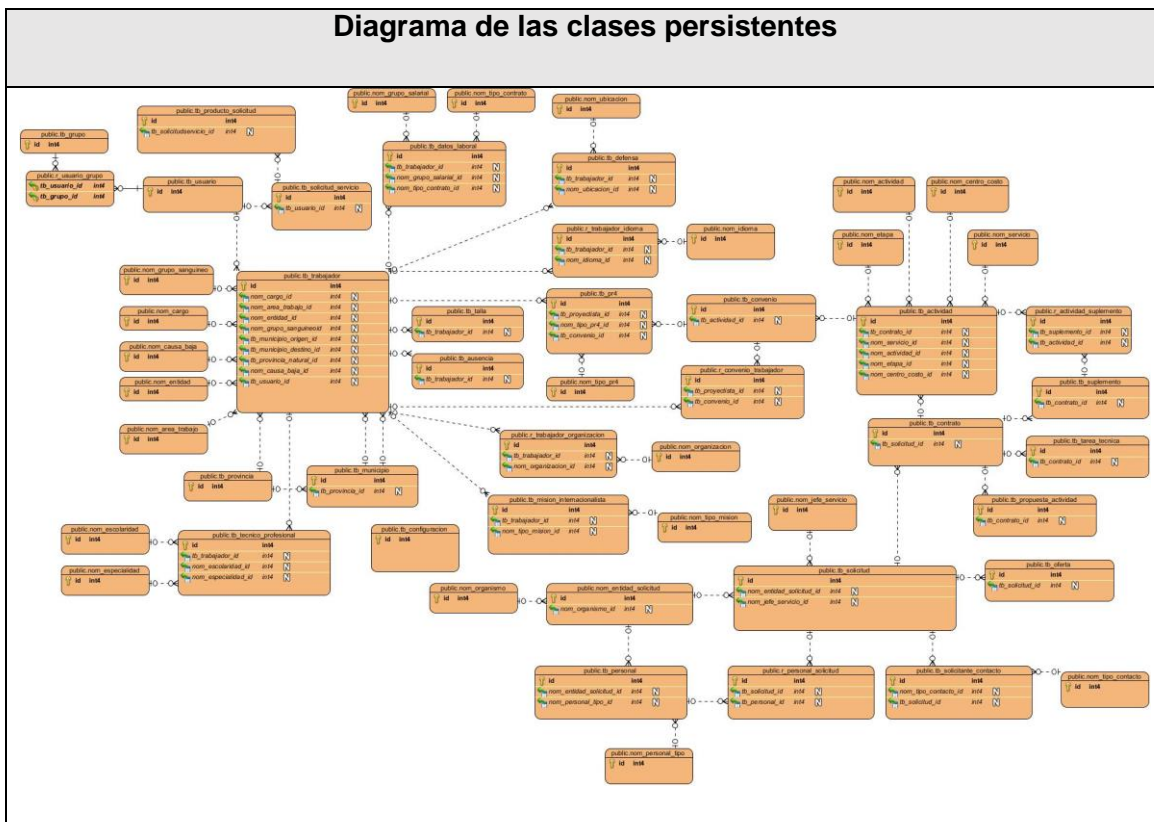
Diagrama de las clases persistentes

public.tb_grupo
id int4

public.r_usuario_grupo
tb_usuario_id int4
tb_grupo_id int4

public.tb_usuario
id int4

public.tb_producto_solicitud
id int4
tb_solicitudservicio_id int4 N

public.tb_solicitud_servicio
id int4
tb_usuario_id int4 N

public.nom_grupo_salarial
id int4

public.nom_tipo_contrato
id int4

public.tb_datos_laboral
id int4
tb_trabajador_id int4 N
nom_grupo_salarial_id int4 N
nom_tipo_contrato_id int4 N

public.nom_ubicacion
id int4

public.tb_defensa
id int4
tb_trabajador_id int4 N
nom_ubicacion_id int4 N

public.r_trabajador_idioma
id int4
tb_trabajador_id int4 N
nom_idioma_id int4 N

public.nom_idioma
id int4

public.nom_actividad
id int4

public.nom_centro_costo
id int4

public.nom_etapa
id int4

public.nom_servicio
id int4

public.nom_grupo_sanguineo
id int4

public.tb_trabajador
id int4
nom_cargo_id int4 N
nom_area_trabajo_id int4 N
nom_entidad_id int4 N
nom_grupo_sanguineoid int4 N
tb_municipio_origen_id int4 N
tb_municipio_destino_id int4 N
tb_provincia_natural_id int4 N
nom_causa_baja_id int4 N
tb_usuario_id int4 N

public.nom_cargo
id int4

public.nom_causa_baja
id int4

public.nom_entidad
id int4

public.nom_area_trabajo
id int4

public.tb_talla
id int4
tb_trabajador_id int4 N

public.tb_ausencia
id int4
tb_trabajador_id int4 N

public.tb_pr4
id int4
tb_proyectdata_id int4 N
nom_tipo_pr4_id int4 N
tb_convenio_id int4 N

public.nom_tipo_pr4
id int4

public.tb_convenio
id int4
tb_actividad_id int4 N

public.r_convenio_trabajador
id int4
tb_proyectdata_id int4 N
tb_convenio_id int4 N

public.tb_actividad
id int4
tb_contrato_id int4 N
nom_servicio_id int4 N
nom_actividad_id int4 N
nom_etapa_id int4 N
nom_centro_costo_id int4 N

public.r_actividad_suplemento
id int4
tb_suplemento_id int4 N
tb_actividad_id int4 N

public.tb_suplemento
id int4
tb_contrato_id int4 N

public.tb_contrato
id int4
tb_solicitud_id int4 N

public.tb_tarea_tecnica
id int4
tb_contrato_id int4 N

public.tb_propuesta_actividad
id int4
tb_contrato_id int4 N

public.r_trabajador_organizacion
id int4
tb_trabajador_id int4 N
nom_organizacion_id int4 N

public.nom_organizacion
id int4

public.tb_provincia
id int4

public.tb_municipio
id int4
tb_provincia_id int4 N

public.tb_mision_internacionalista
id int4
tb_trabajador_id int4 N
nom_tipo_mision_id int4 N

public.nom_tipo_mision
id int4

public.nom_jefe_servicio
id int4

public.nom_escolaridad
id int4

public.tb_tecnico_profesional
id int4
tb_trabajador_id int4 N
nom_escolaridad_id int4 N
nom_especialidad_id int4 N

public.tb_configuracion
id int4

public.nom_especialidad
id int4

public.tb_oferta
id int4
tb_solicitud_id int4 N

public.tb_solicitud
id int4
nom_entidad_solicitud_id int4 N
nom_jefe_servicio_id int4 N

public.nom_organismo
id int4

public.nom_entidad_solicitud
id int4
nom_organismo_id int4 N

public.tb_personal
id int4
nom_entidad_solicitud_id int4 N
nom_personal_tipo_id int4 N

public.r_personal_solicitud
id int4
tb_solicitud_id int4 N
tb_personal_id int4 N

public.tb_solicitante_contacto
id int4
nom_tipo_contacto_id int4 N
tb_solicitud_id int4 N

public.nom_tipo_contacto
id int4

public.nom_personal_tipo
id int4